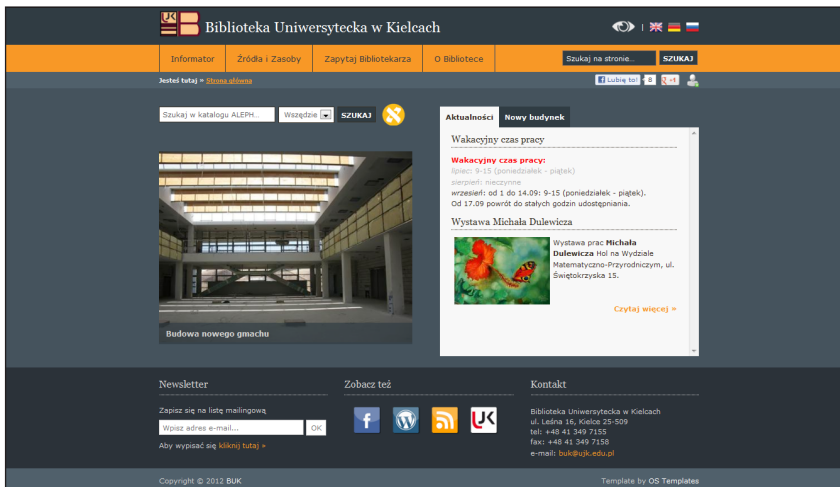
UJK

Biblioteka Uniwersytecka w Kielcach

Informator | Źródła i Zasoby | Zapytaj Bibliotekarza | O Bibliotece

Szukaj na stronie... SZUKAJ

Jesteś tutaj » Strona główna

Lubię to! 8 +1

Szukaj w katalogu ALEPH... Wszędzie SZUKAJ

Budowa nowego gmachu

Aktualności | Nowy budynek

Wakacyjny czas pracy

Wakacyjny czas pracy:
lipiec: 9-15 (poniedziałek - piątek)
sierpień: nieczynne
wrzesień: od 1 do 14.09: 9-15 (poniedziałek - piątek).
Od 17.09 powrót do stałych godzin udostępniania.

Wystawa Michała Dulewicza

Wystawa prac Michała Dulewicza Hol na Wydziale Matematyczno-Przyrodniczym, ul. Świętokrzyska 15.

Czytaj więcej »

Newsletter

Zapisz się na listę mailingową

Wpisz adres e-mail... OK

Aby wypisać się kliknij tutaj »

Zobacz też

UK

Kontakt

Biblioteka Uniwersytecka w Kielcach
ul. Leśna 16, Kielce 25-509
tel: +48 41 349 7155
fax: +48 41 349 7158
e-mail: buk@ujk.edu.pl

Copyright © 2012 BUK

Template by OS Templates